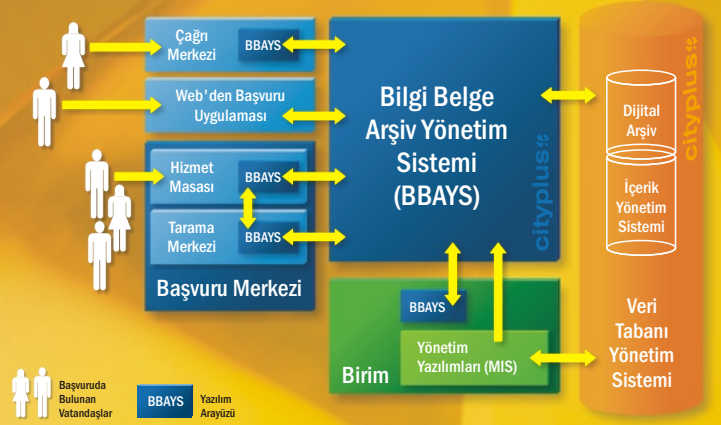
Çağrı Merkezi

BBAYS

Web'den Başvuru Uygulaması

Hizmet Masası

BBAYS

Tarama Merkezi

BBAYS

Başvuru Merkezi

Bilgi Belge Arşiv Yönetim Sistemi (BBAYS)

cityplus

BBAYS

Yönetim Yazılımları (MIS)

Birim

cityplus

Dijital Arşiv

İçerik Yönetim Sistemi

Veri Tabanı Yönetim Sistemi

Başvuruda Bulunan Vatandaşlar

BBAYS

Yazılım Arayüzü